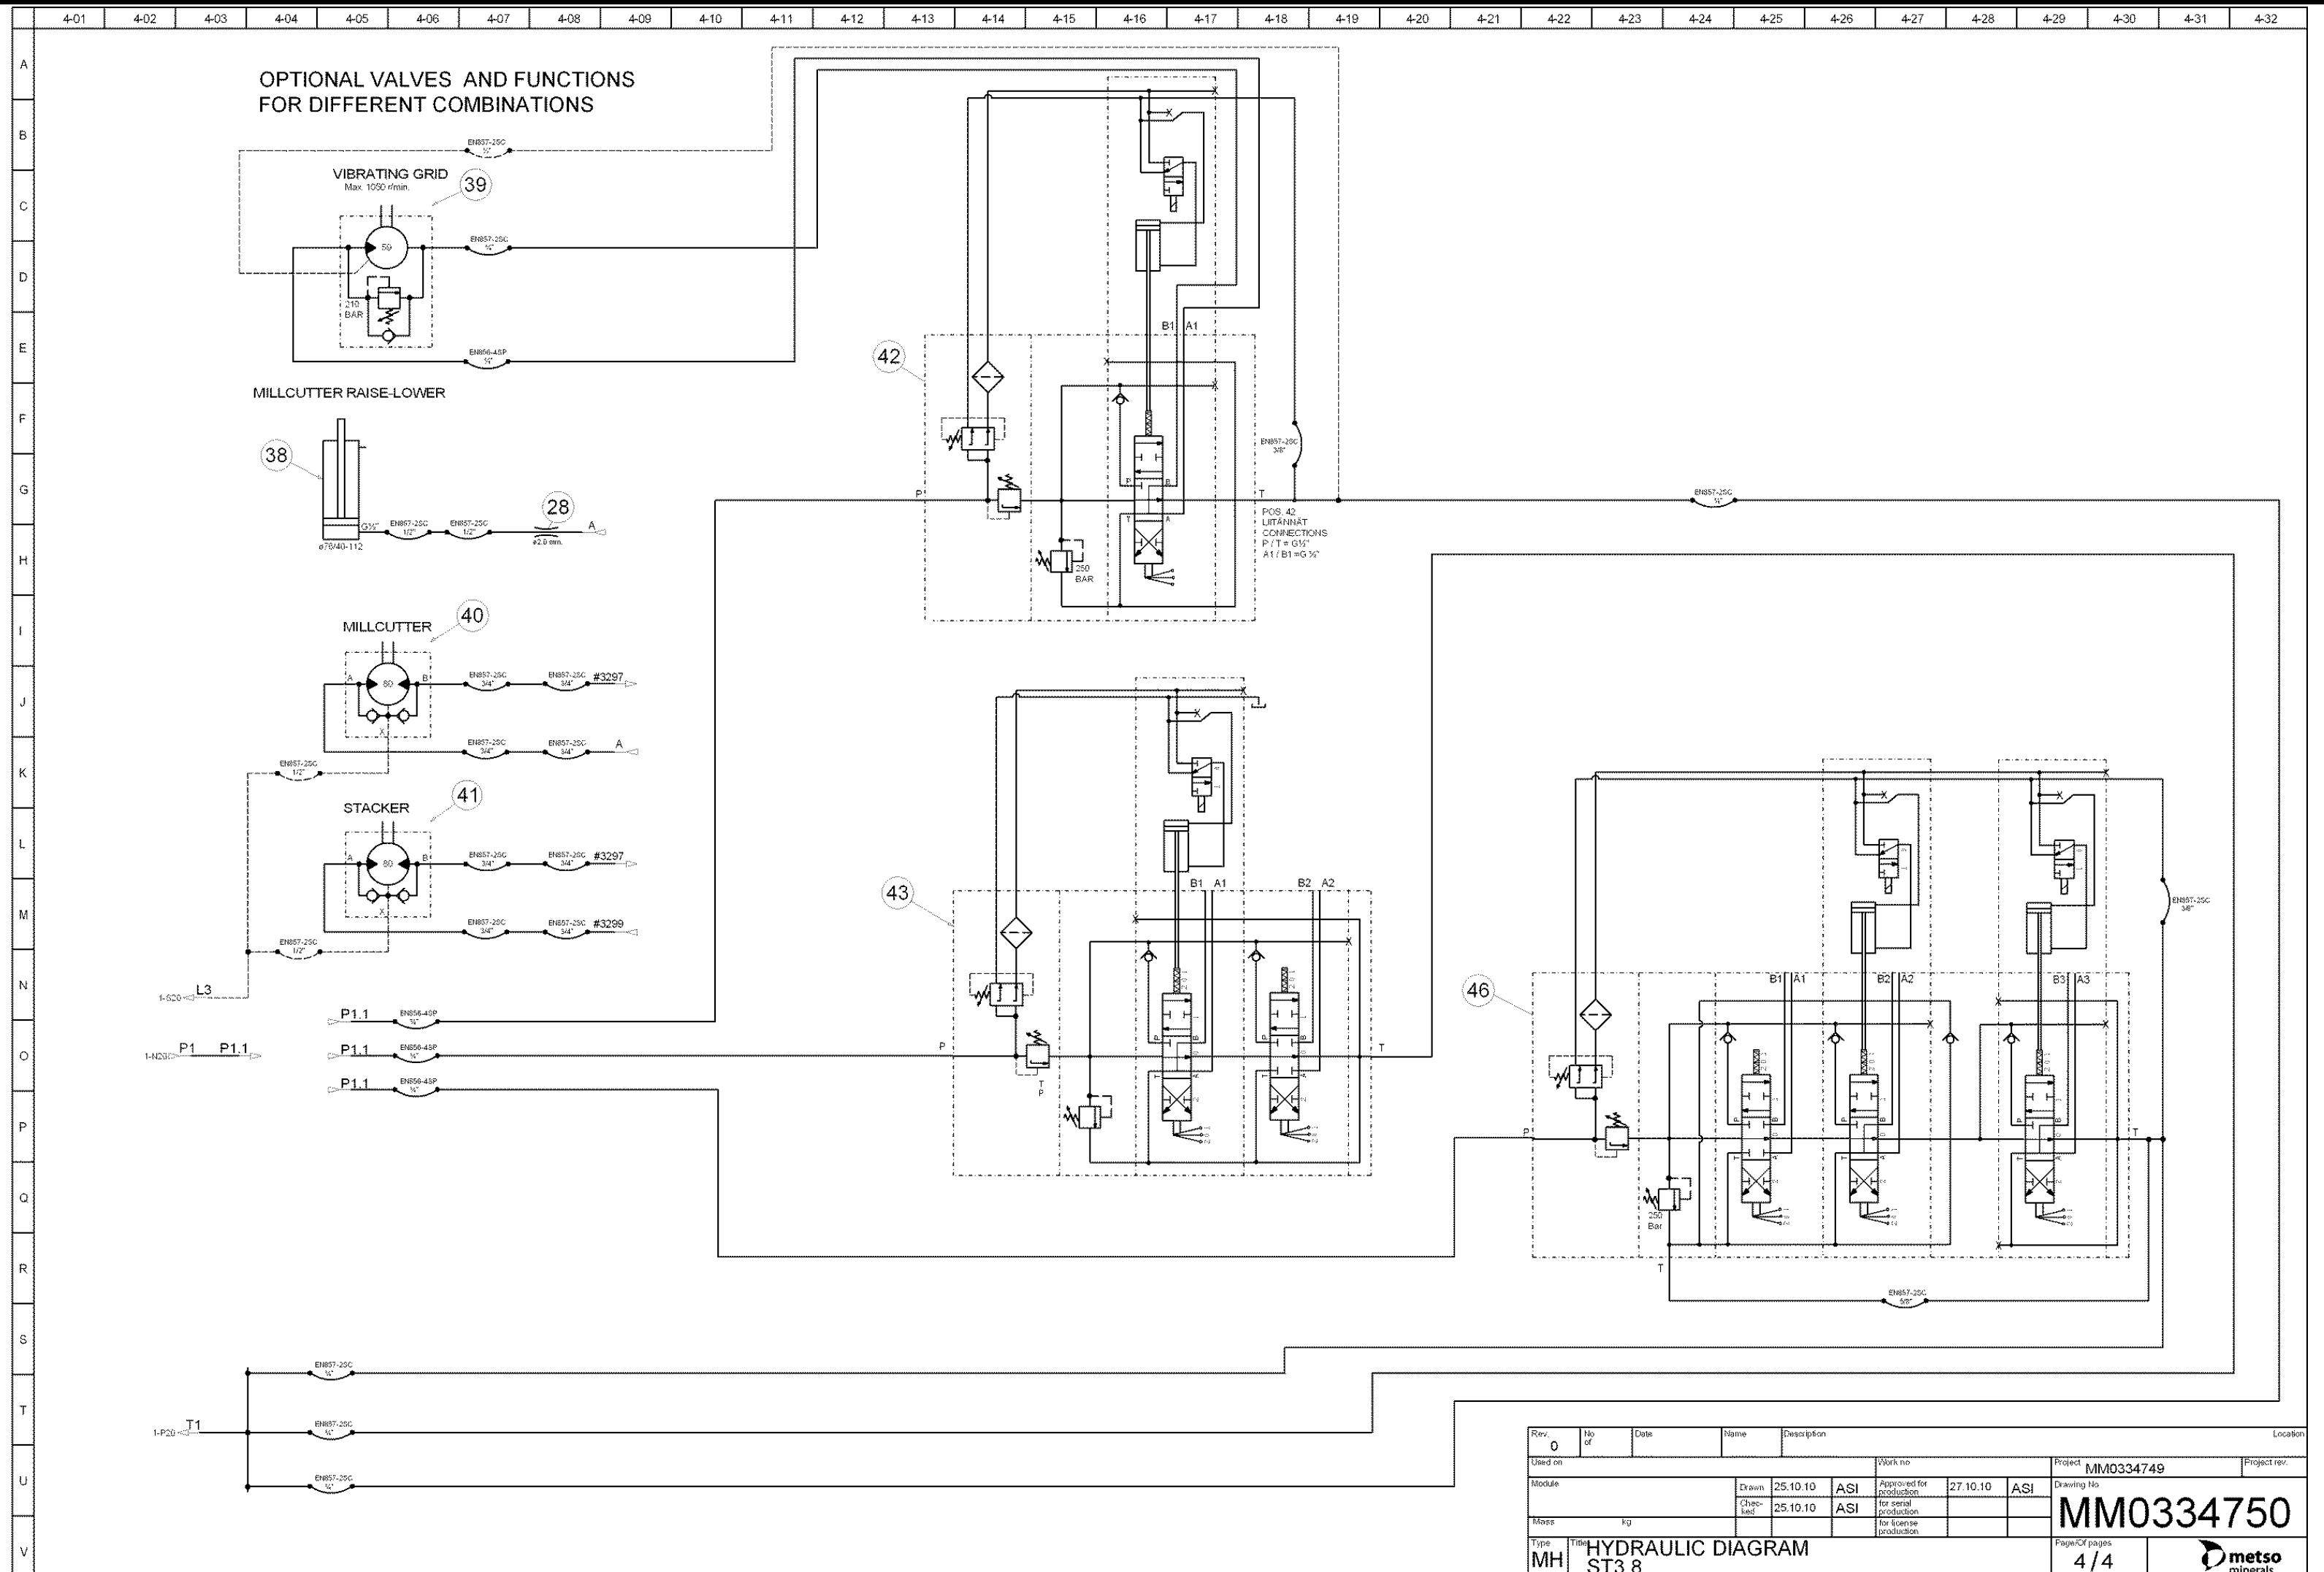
4-01 4-02 4-03 4-04 4-05 4-06 4-07 4-08 4-09 4-10 4-11 4-12 4-13 4-14 4-15 4-16 4-17 4-18 4-19 4-20 4-21 4-22 4-23 4-24 4-25 4-26 4-27 4-28 4-29 4-30 4-31 4-32

A B C D E F G H I J K L M N O P Q R S T U V

OPTIONAL VALVES AND FUNCTIONS
FOR DIFFERENT COMBINATIONS

EN857-2SC ½"

VIBRATING GRID
Max. 1050 r/min.
39

59

EN857-2SC ½"

210 BAR

EN856-4SP ½"

MILLCUTTER RAISE-LOWER

38

G½" EN857-2SC 1/2" EN857-2SC 1/2"
ø76/40-112

28
A
ø2.0 mm.

MILLCUTTER
40

A 80 B
EN857-2SC 3/4" EN857-2SC 3/4" #3297
EN857-2SC 3/4" EN857-2SC 3/4" A
EN857-2SC 1/2"

STACKER
41

A 80 B
EN857-2SC 3/4" EN857-2SC 3/4" #3297
EN857-2SC 3/4" EN857-2SC 3/4" #3299
EN857-2SC 1/2"

1-S20 L3

P1.1 EN856-4SP ¾"
1-N20 P1 P1.1
P1.1 EN856-4SP ¾"
P1.1 EN856-4SP ¾"

42
B1 A1
P
T
250 BAR
EN857-2SC 3/8"
POS. 42
LIITÄNNÄT
CONNECTIONS
P / T = G½"
A1 / B1 = G ⅜"

EN857-2SC ½"

43
B1 A1 B2 A2
P
T
T P

46
B1 A1 B2 A2 B3 A3
P
T
250 Bar
T
EN857-2SC 3/8"
EN857-2SC 5/8"

EN857-2SC ¾"
1-P20 T1
EN857-2SC ¾"
EN857-2SC ¾"

| Rev. 0 | No of | Date | Name | Description | | | | | Location |
|---|---|---|---|---|---|---|---|---|---|
| Used on | | | | Work no | | | Project MM0334749 | | Project rev. |
| Module | Drawn | 25.10.10 | ASI | Approved for production | 27.10.10 | ASI | Drawing No | | |
| | Chec-ked | 25.10.10 | ASI | for serial production | | | MM0334750 | | |
| Mass kg | | | | for license production | | | | | |
| Type MH | Title HYDRAULIC DIAGRAM ST3.8 | | | | | | Page/Of pages 4 / 4 | | metso minerals |